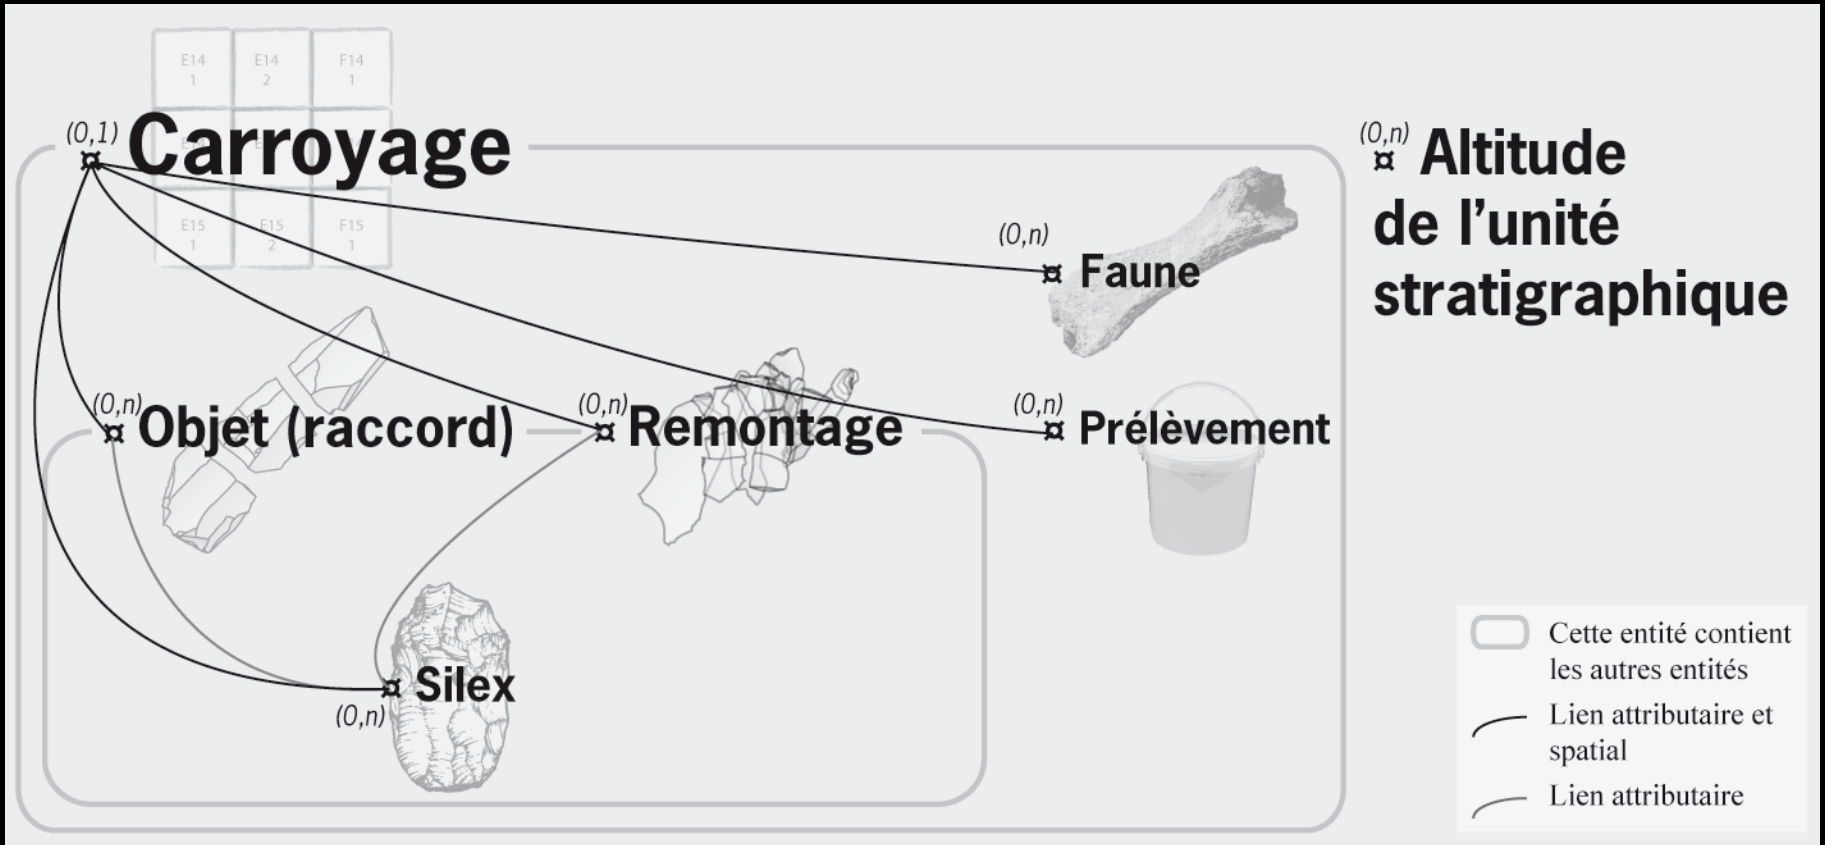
E14
1

E14
2

F14
1

E15
1

E15
2

F15
1

(0,1) Carroyage

(0,n) Altitude de l'unité stratigraphique

(0,n) Faune

(0,n) Objet (raccord)

(0,n) Remontage

(0,n) Prélèvement

Silex (0,n)

Cette entité contient les autres entités

Lien attributaire et spatial

Lien attributaire